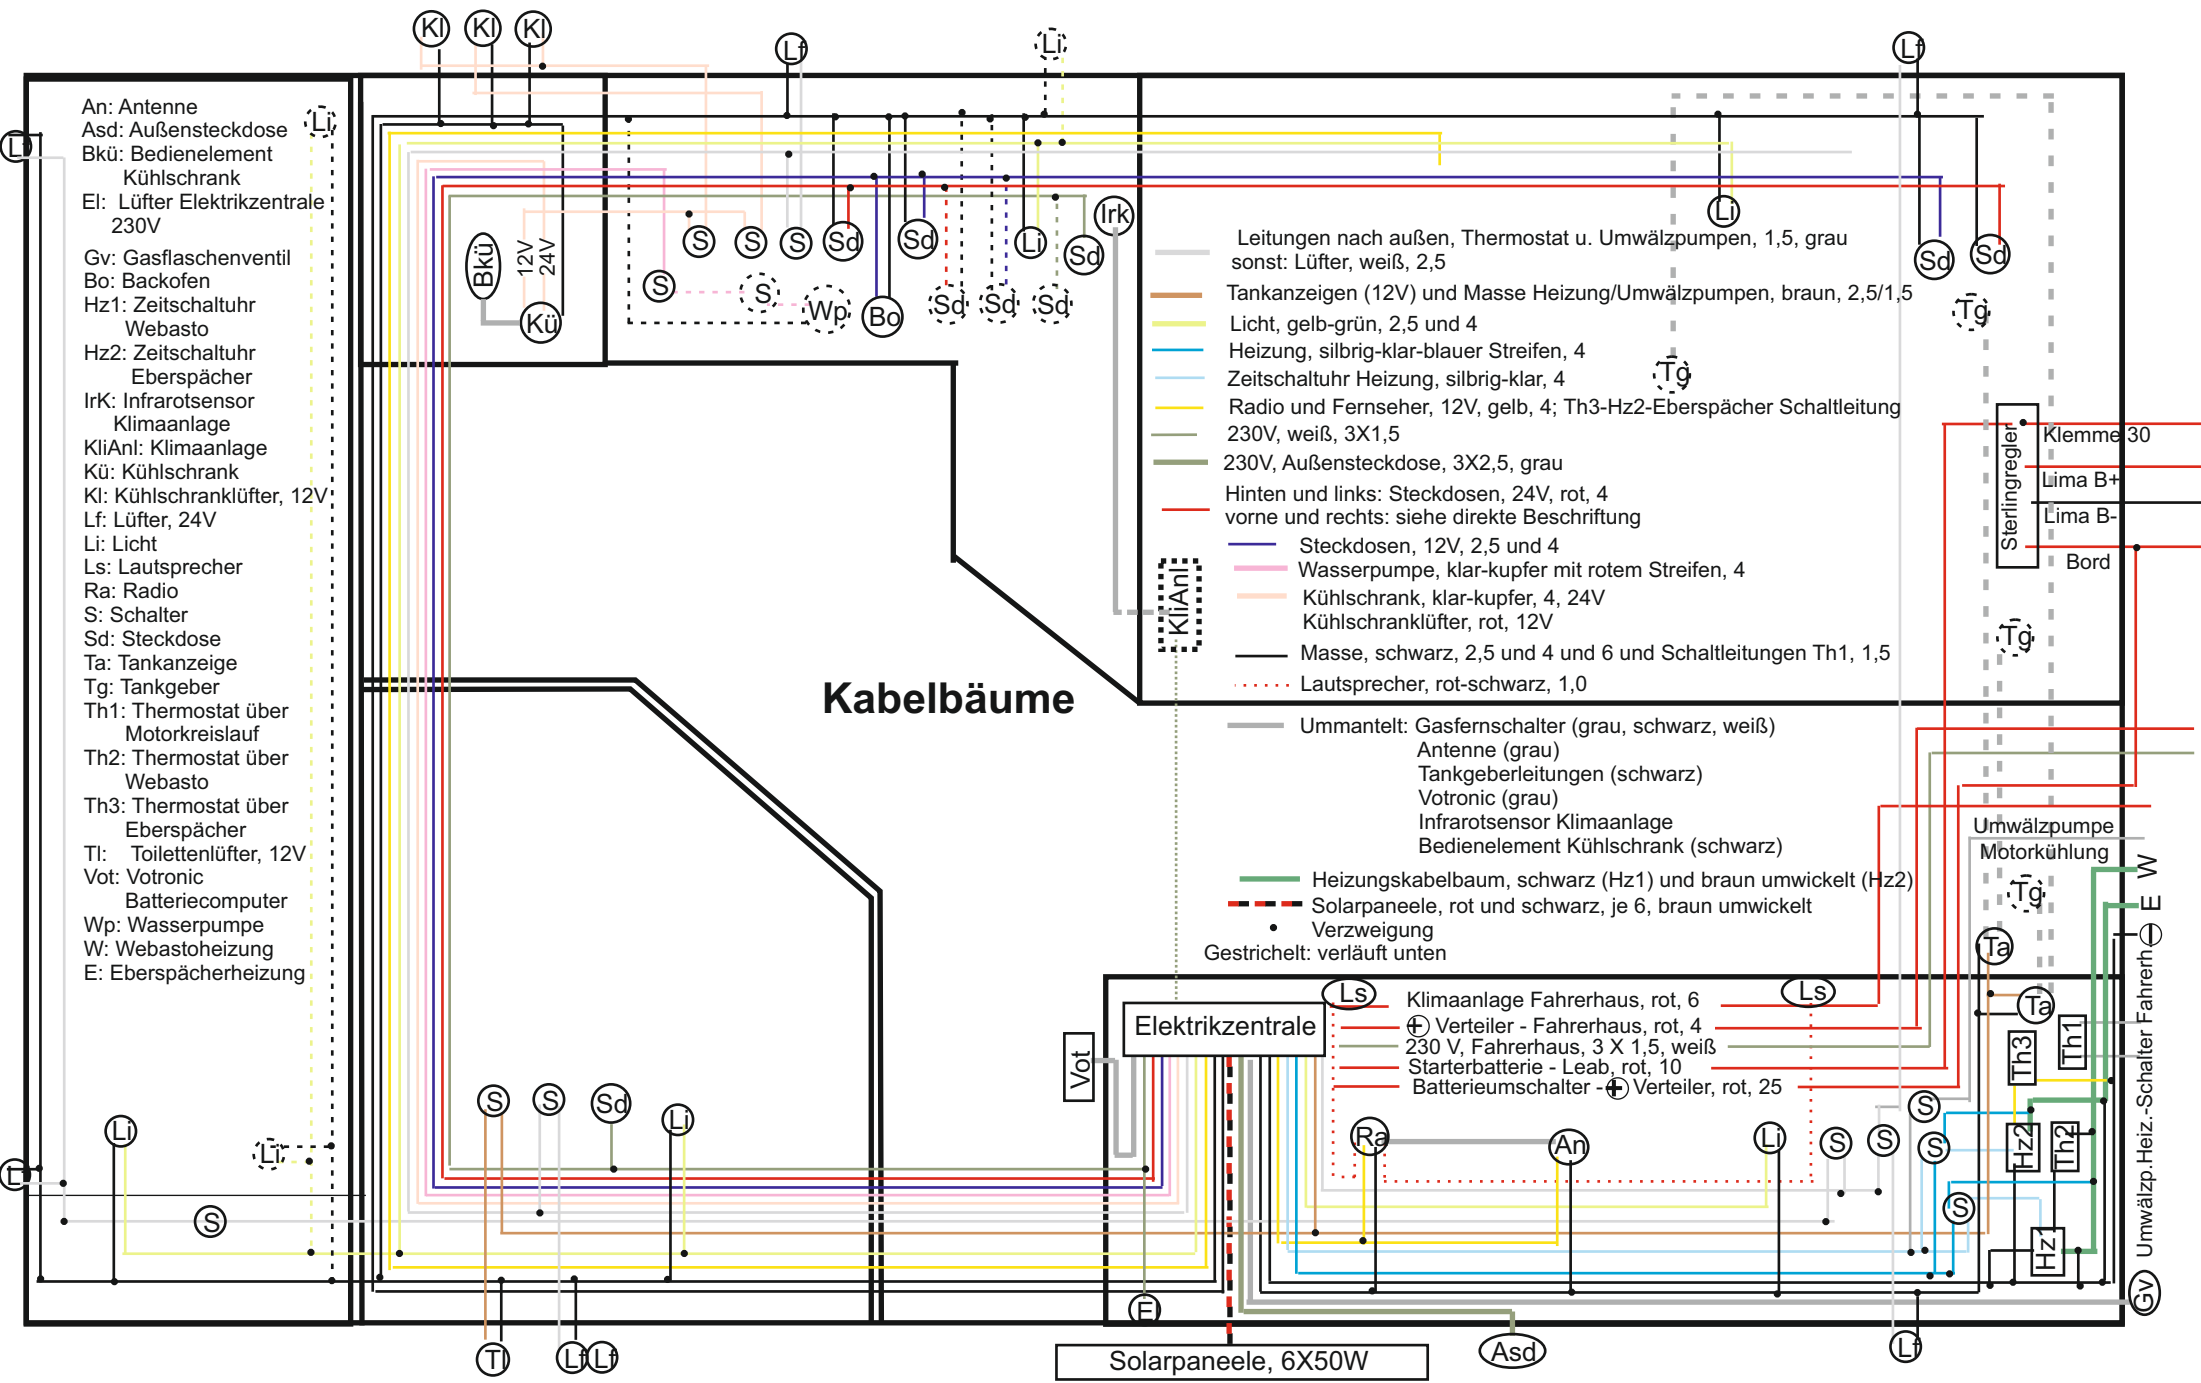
Kl Kl Kl Lf Li Lf

An: Antenne
Asd: Außensteckdose
Bkü: Bedienelement Kühlschrank
El: Lüfter Elektrikzentrale 230V
Gv: Gasflaschenventil
Bo: Backofen
Hz1: Zeitschaltuhr Webasto
Hz2: Zeitschaltuhr Eberspächer
IrK: Infrarotsensor Klimaanlage
KliAnl: Klimaanlage
Kü: Kühlschrank
Kl: Kühlschranklüfter, 12V
Lf: Lüfter, 24V
Li: Licht
Ls: Lautsprecher
Ra: Radio
S: Schalter
Sd: Steckdose
Ta: Tankanzeige
Tg: Tankgeber
Th1: Thermostat über Motorkreislauf
Th2: Thermostat über Webasto
Th3: Thermostat über Eberspächer
Tl: Toilettenlüfter, 12V
Vot: Votronic Batteriecomputer
Wp: Wasserpumpe
W: Webastoheizung
E: Eberspächerheizung

Li Lf Bkü 12V 24V Kü S S S S Sd Sd Li Sd Irk S S Wp Bo Sd Sd Sd Li Sd Sd Tg Tg

Leitungen nach außen, Thermostat u. Umwälzpumpen, 1,5, grau sonst: Lüfter, weiß, 2,5
Tankanzeigen (12V) und Masse Heizung/Umwälzpumpen, braun, 2,5/1,5
Licht, gelb-grün, 2,5 und 4
Heizung, silbrig-klar-blauer Streifen, 4
Zeitschaltuhr Heizung, silbrig-klar, 4
Radio und Fernseher, 12V, gelb, 4; Th3-Hz2-Eberspächer Schaltleitung
230V, weiß, 3X1,5
230V, Außensteckdose, 3X2,5, grau
Hinten und links: Steckdosen, 24V, rot, 4 vorne und rechts: siehe direkte Beschriftung
Steckdosen, 12V, 2,5 und 4
Wasserpumpe, klar-kupfer mit rotem Streifen, 4
Kühlschrank, klar-kupfer, 4, 24V Kühlschranklüfter, rot, 12V
Masse, schwarz, 2,5 und 4 und 6 und Schaltleitungen Th1, 1,5
Lautsprecher, rot-schwarz, 1,0
Ummantelt: Gasfernschalter (grau, schwarz, weiß) Antenne (grau) Tankgeberleitungen (schwarz) Votronic (grau) Infrarotsensor Klimaanlage Bedienelement Kühlschrank (schwarz)
Heizungskabelbaum, schwarz (Hz1) und braun umwickelt (Hz2)
Solarpaneele, rot und schwarz, je 6, braun umwickelt
Verzweigung
Gestrichelt: verläuft unten

Sterlingregler Klemme 30 Lima B+ Lima B- Bord
KliAnl
Kabelbäume
Tg
Umwälzpumpe Motorkühlung
W E Tg Ta Ta Th1 Th3

Elektrikzentrale Ls Ls
Klimaanlage Fahrerhaus, rot, 6
+ Verteiler - Fahrerhaus, rot, 4
230 V, Fahrerhaus, 3 X 1,5, weiß
Starterbatterie - Leab, rot, 10
Batterieumschalter - + Verteiler, rot, 25

Vot S S Sd Li Ra An Li S S S S Hz2 Th2 S Hz1
Umwälzp.Heiz.-Schalter Fahrerh.
Li Li S Li Lf
El Tl Lf Lf Asd Lf Gv
Solarpaneele, 6X50W